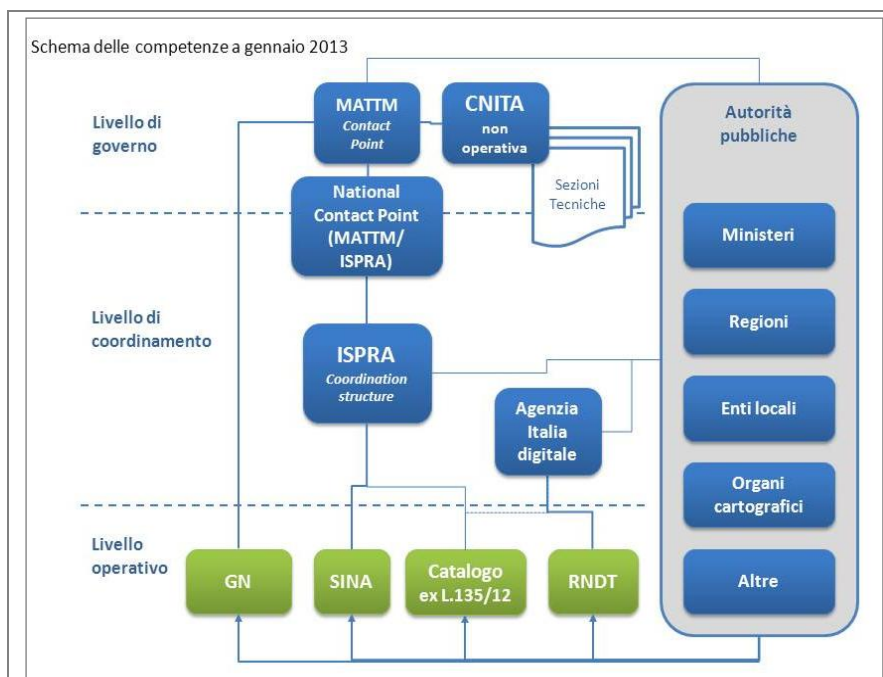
Schema delle competenze a gennaio 2013

Livello di governo

MATTM
Contact Point

CNITA
non operativa

Sezioni Tecniche

National Contact Point (MATTM/ ISPRA)

Livello di coordinamento

ISPRA
Coordination structure

Agenzia Italia digitale

Livello operativo

GN

SINA

Catalogo ex L.135/12

RNDT

Autorità pubbliche

Ministeri

Regioni

Enti locali

Organi cartografici

Altre